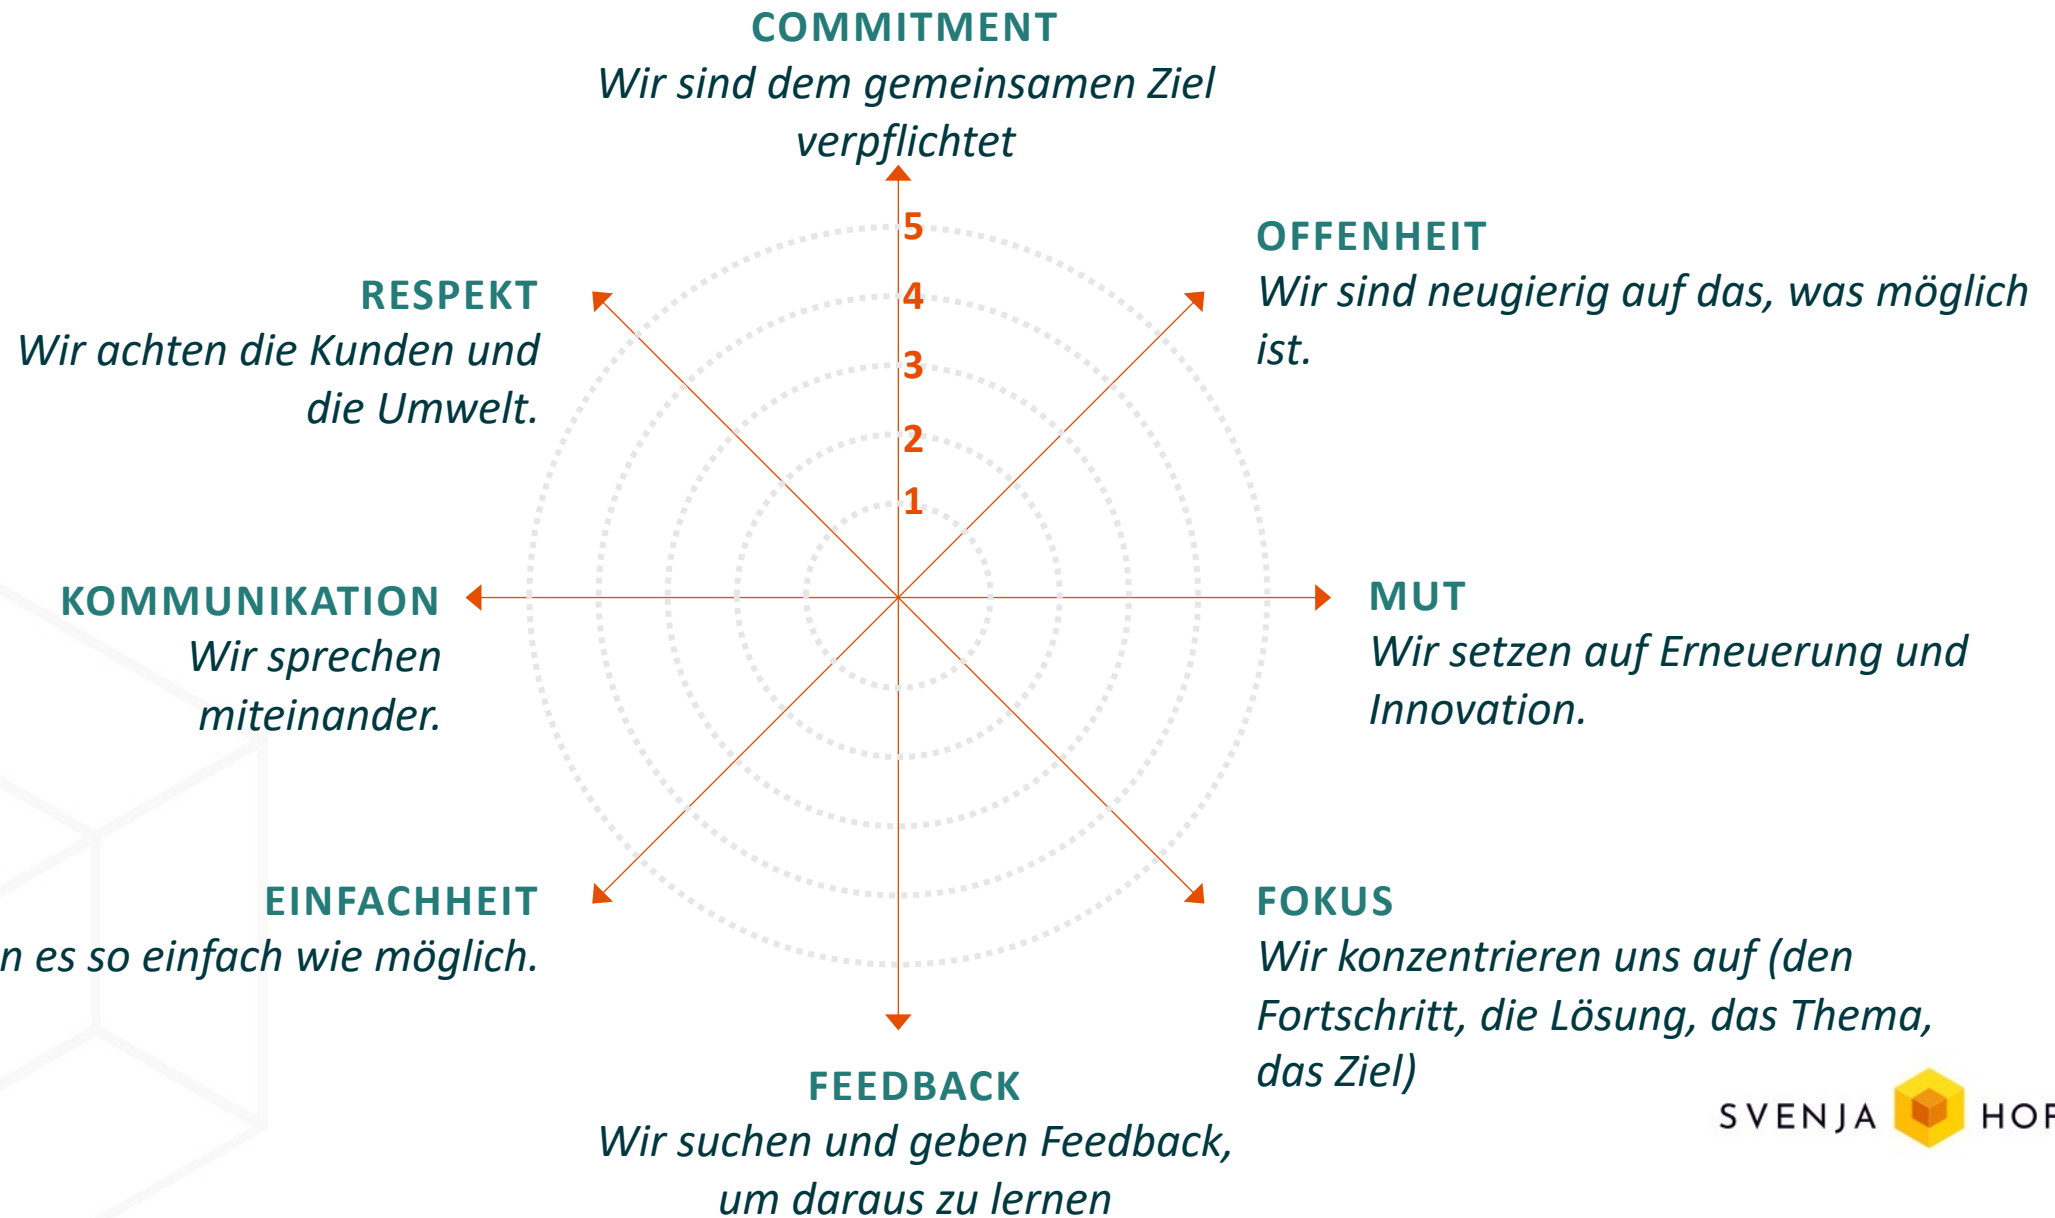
COMMITMENT
Wir sind dem gemeinsamen Ziel verpflichtet

5
4
3
2
1

OFFENHEIT
Wir sind neugierig auf das, was möglich ist.

RESPEKT
Wir achten die Kunden und die Umwelt.

KOMMUNIKATION
Wir sprechen miteinander.

MUT
Wir setzen auf Erneuerung und Innovation.

EINFACHHEIT
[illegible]n es so einfach wie möglich.

FOKUS
Wir konzentrieren uns auf (den Fortschritt, die Lösung, das Thema, das Ziel)

FEEDBACK
Wir suchen und geben Feedback, um daraus zu lernen

SVENJA HO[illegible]